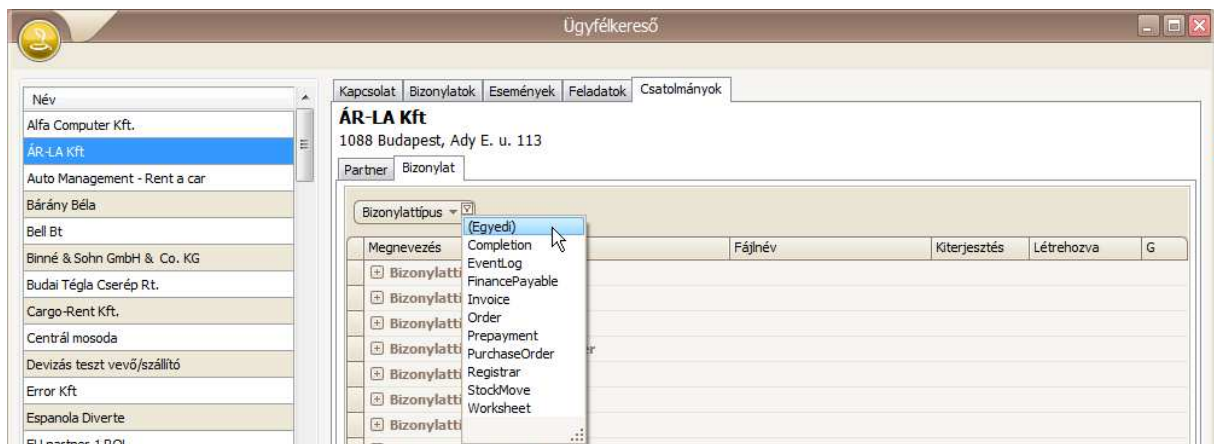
Ügyfélkereső

Név
Alfa Computer Kft.
ÁR-LA Kft
Auto Management - Rent a car
Bárány Béla
Bell Bt
Binné & Sohn GmbH & Co. KG
Budai Tégla Cserép Rt.
Cargo-Rent Kft.
Centrál mosoda
Devizás teszt vevő/szállító
Error Kft
Espanola Diverte
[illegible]

Kapcsolat | Bizonylatok | Események | Feladatok | Csatolmányok

ÁR-LA Kft
1088 Budapest, Ady E. u. 113

Partner | Bizonylat

Bizonylattípus

| Megnevezés | Fájlnév | Kiterjesztés | Létrehozva | G |
|---|---|---|---|---|
| Bizonylatti | | | | |
| Bizonylatti | | | | |
| Bizonylatti | | | | |
| Bizonylatti | | | | |
| Bizonylatti | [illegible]r | | | |
| Bizonylatti | | | | |
| Bizonylatti | | | | |
| Bizonylatti | | | | |

(Egyedi)
Completion
EventLog
FinancePayable
Invoice
Order
Prepayment
PurchaseOrder
Registrar
StockMove
Worksheet